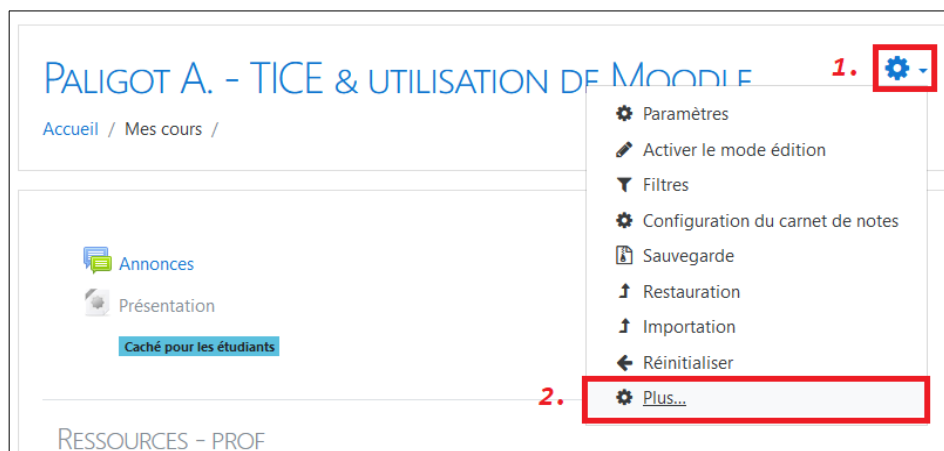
Paligot A. - TICE & utilisation de Moodle

1.

Accueil / Mes cours /

Paramètres
Activer le mode édition
Filtres
Configuration du carnet de notes
Sauvegarde
Restauration
Importation
Réinitialiser
2.
Plus...

Annonces
Présentation
Caché pour les étudiants

Ressources - prof